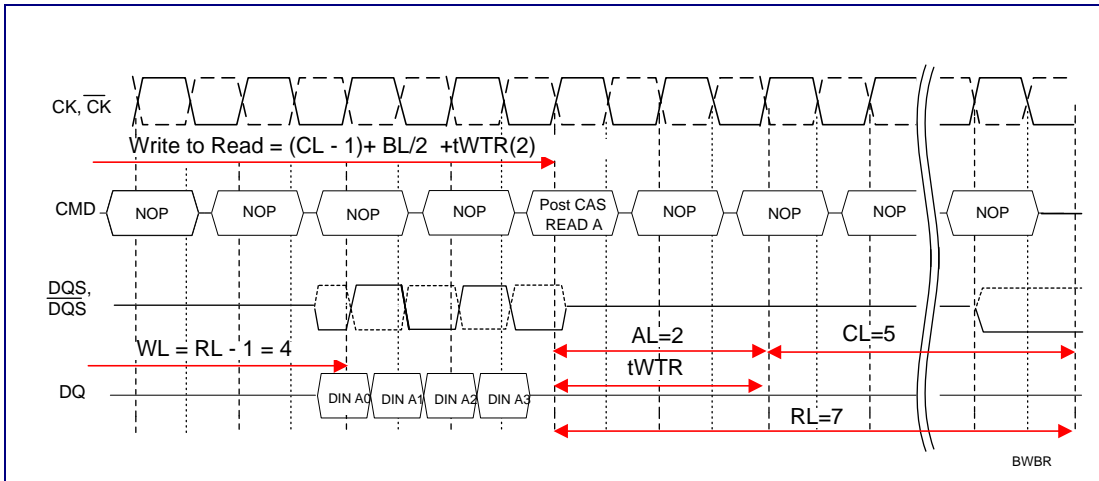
CK, $\overline{CK}$

Write to Read = (CL - 1)+ BL/2 +tWTR(2)

CMD NOP NOP NOP NOP Post CAS READ A NOP NOP NOP NOP

DQS, $\overline{DQS}$

AL=2 CL=5

WL = RL - 1 = 4

tWTR

DQ DIN A0 DIN A1 DIN A2 DIN A3

RL=7

BWBR